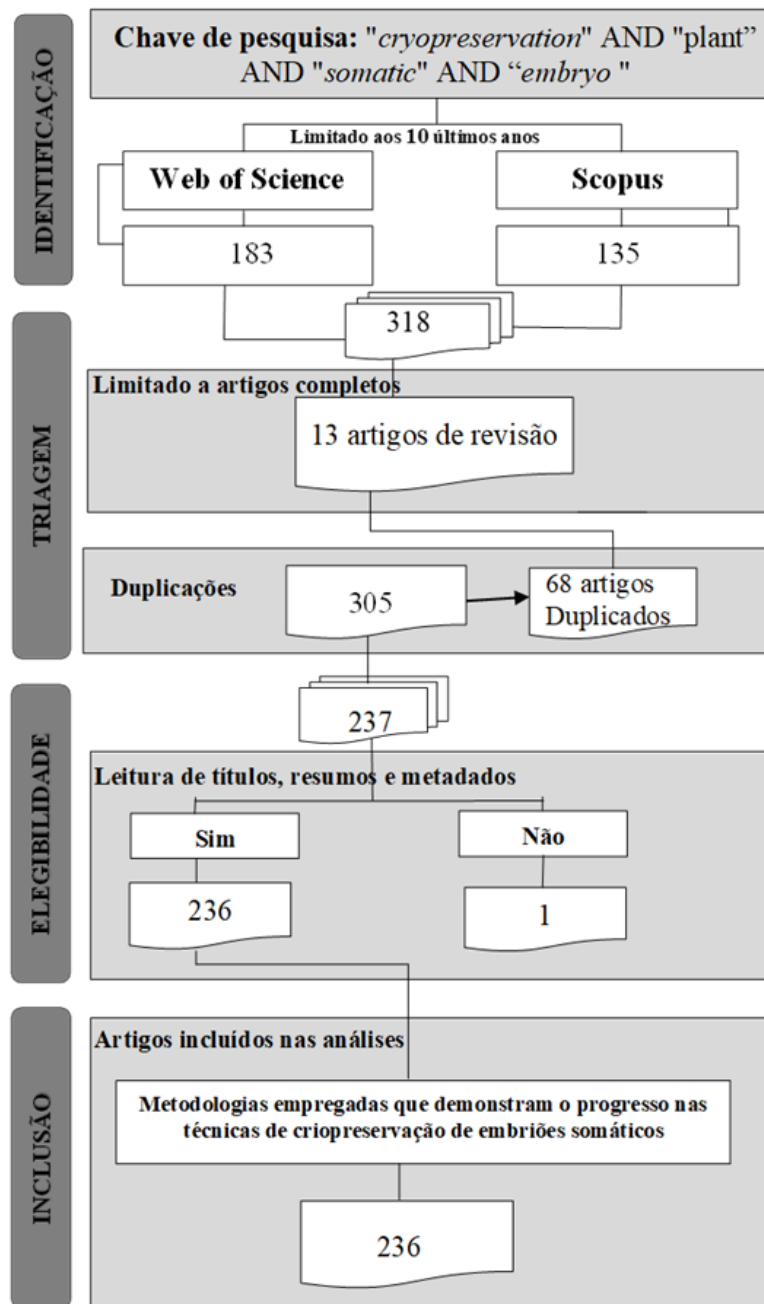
IDENTIFICAÇÃO

Chave de pesquisa: "cryopreservation" AND "plant" AND "somatic" AND "embryo "

Limitado aos 10 últimos anos

Web of Science

Scopus

183

135

318

TRIAGEM

Limitado a artigos completos

13 artigos de revisão

Duplicações

305

68 artigos Duplicados

237

ELEGIBILIDADE

Leitura de títulos, resumos e metadados

Sim

Não

236

1

INCLUSÃO

Artigos incluídos nas análises

Metodologias empregadas que demonstram o progresso nas técnicas de criopreservação de embriões somáticos

236